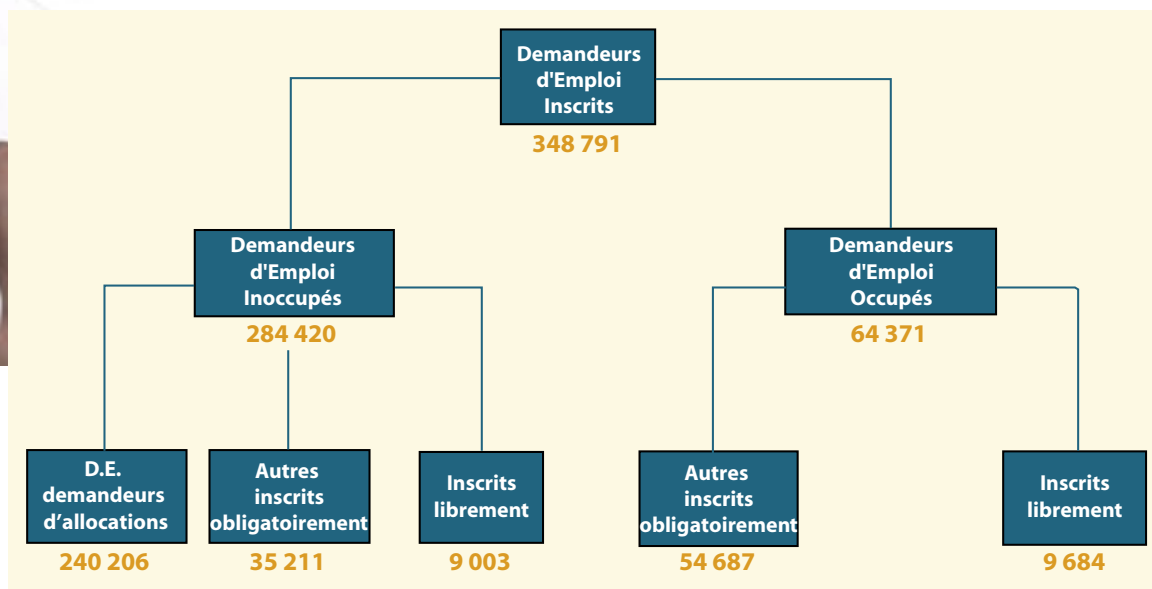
Demandeurs d'Emploi Inscrits
348 791

Demandeurs d'Emploi Inoccupés
284 420

Demandeurs d'Emploi Occupés
64 371

D.E. demandeurs d’allocations
240 206

Autres inscrits obligatoirement
35 211

Inscrits librement
9 003

Autres inscrits obligatoirement
54 687

Inscrits librement
9 684